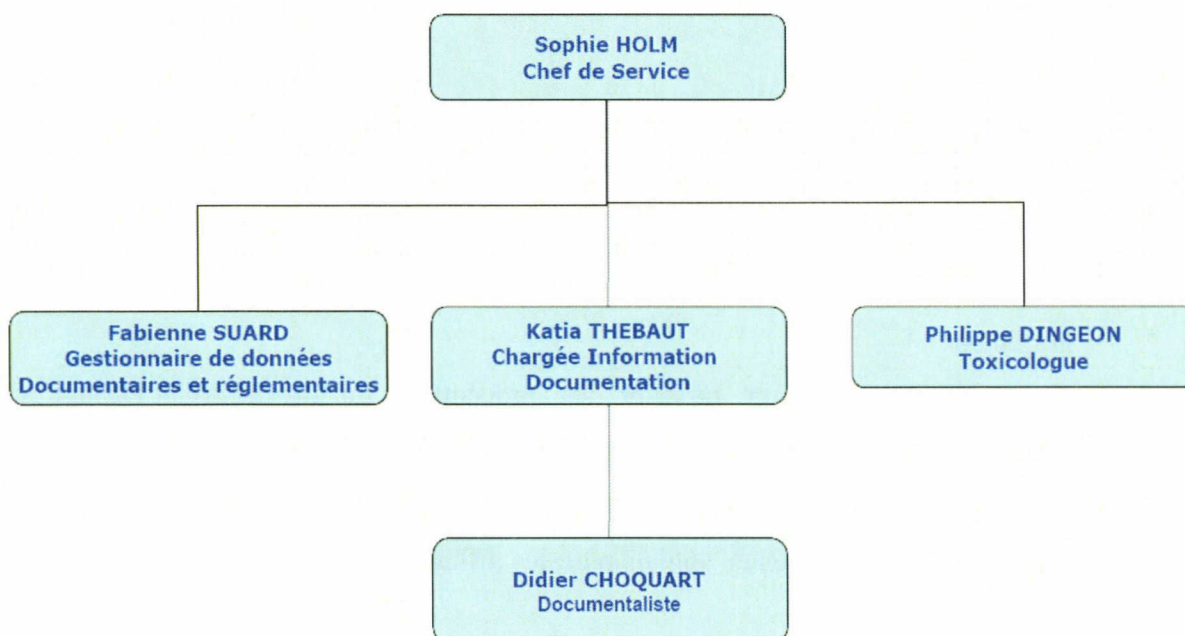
Sophie HOLM
Chef de Service

Fabienne SUARD
Gestionnaire de données
Documentaires et réglementaires

Katia THEBAUT
Chargée Information
Documentation

Philippe DINGEON
Toxicologue

Didier CHOQUART
Documentaliste